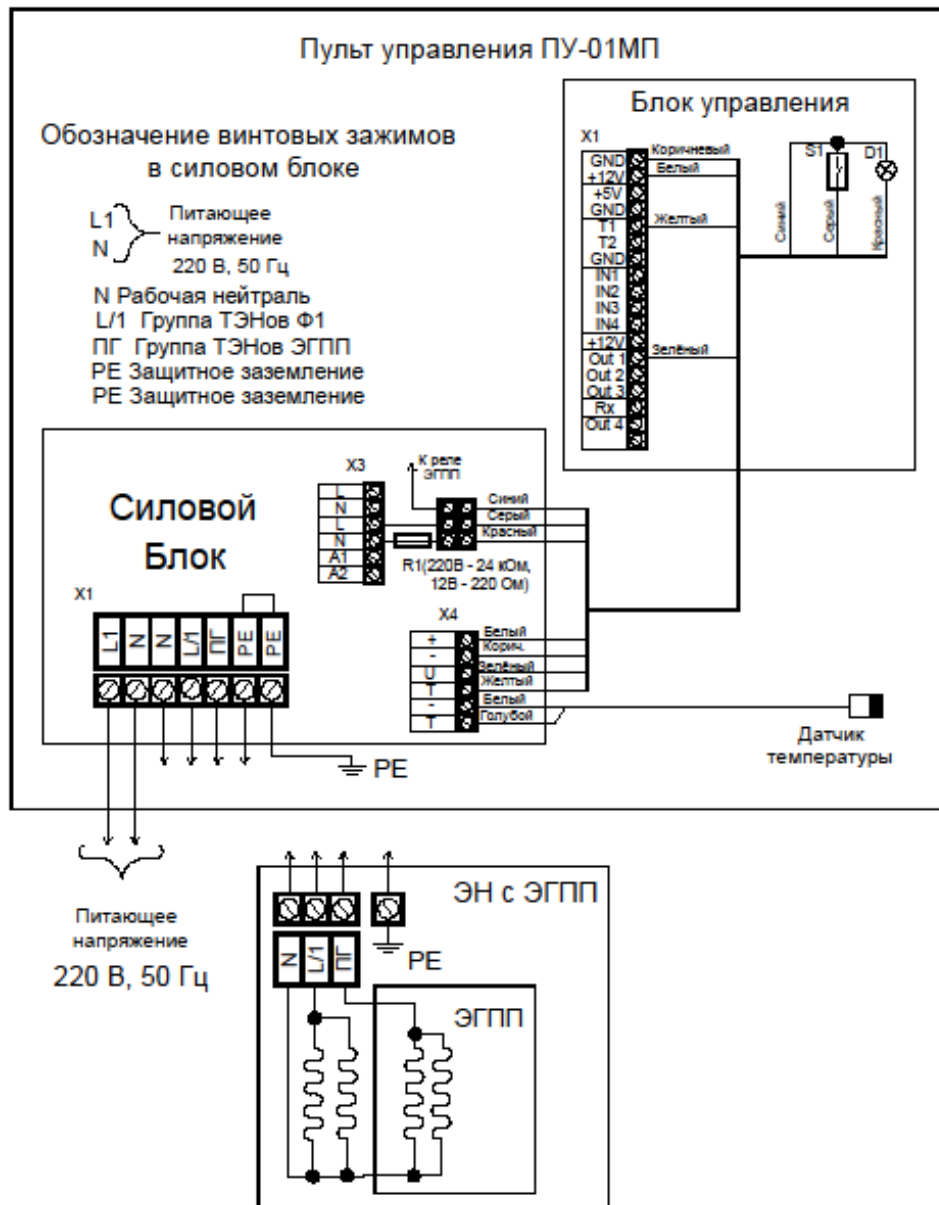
Пульт управления ПУ-01МП

Блок управления

Обозначение винтовых зажимов в силовом блоке

L1
N
Питающее напряжение 220 В, 50 Гц

N Рабочая нейтраль
L/1 Группа ТЭНов Ф1
ПГ Группа ТЭНов ЭГПП
PE Защитное заземление
PE Защитное заземление

X1
GND
+12V
+5V
GND
T1
T2
GND
IN1
IN2
IN3
IN4
+12V
Out 1
Out 2
Out 3
Rx
Out 4

Коричневый
Белый
Желтый
Зелёный

S1
D1
Синий
Серый
Красный

X3
L
N
L
N
A1
A2

К реле ЭГПП

Синий
Серый
Красный

R1(220В - 24 кОм, 12В - 220 Ом)

Силовой Блок

X1
L1
N
N
L/1
ПГ
PE
PE

X4
+
-
U
T
-
T

Белый
Корич.
Зелёный
Желтый
Белый
Голубой

Датчик температуры

PE

Питающее напряжение 220 В, 50 Гц

ЭН с ЭГПП
N
L/1
ПГ
PE
ЭГПП